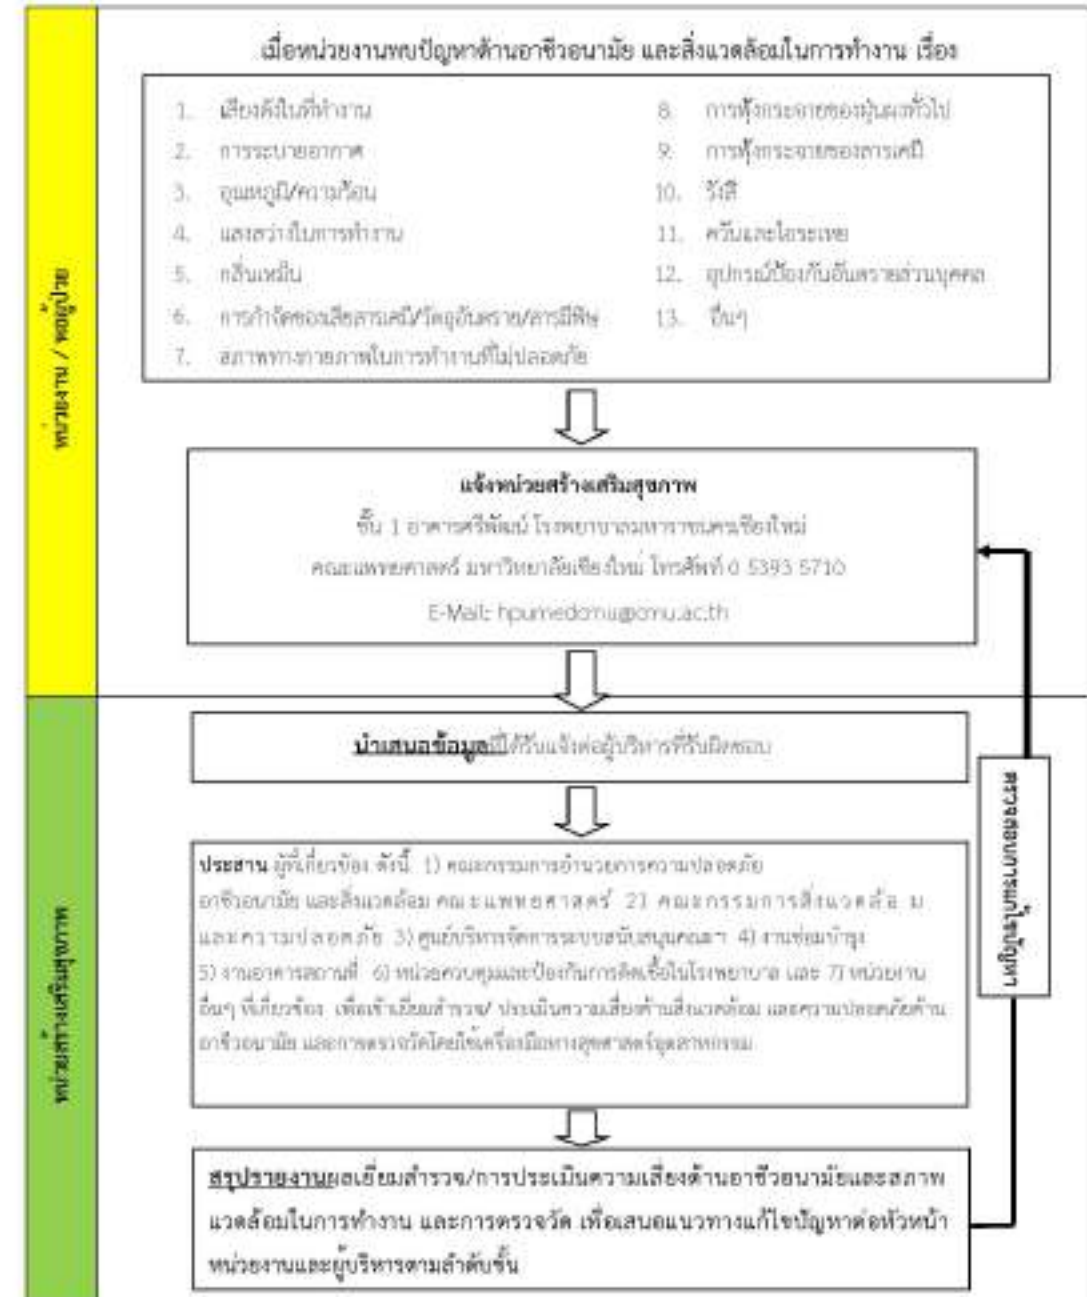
หน่วยงาน / หอผู้ป่วย

เมื่อหน่วยงานพบปัญหาด้านอาชีวอนามัย และสิ่งแวดล้อมในการทำงาน เรื่อง

1. เสียงดังในที่ทำงาน
2. การระบายอากาศ
3. อุณหภูมิ/ความร้อน
4. แสงสว่างในการทำงาน
5. กลิ่นเหม็น
6. การกำจัดของเสียสารเคมี/วัตถุอันตราย/สารมีพิษ
7. สภาพทางกายภาพในการทำงานที่ไม่ปลอดภัย
8. การฟุ้งกระจายของฝุ่นละอองทั่วไป
9. การฟุ้งกระจายของสารเคมี
10. รังสี
11. ควันและไอระเหย
12. อุปกรณ์ป้องกันอันตรายส่วนบุคคล
13. อื่นๆ

แจ้งหน่วยสร้างเสริมสุขภาพ
ชั้น 1 อาคารศรีพัฒน์ โรงพยาบาลมหาราชนครเชียงใหม่
คณะแพทยศาสตร์ มหาวิทยาลัยเชียงใหม่ โทรศัพท์ 0 5393 5710
E-Mail: hpumedcmu@cmu.ac.th

หน่วยสร้างเสริมสุขภาพ

นำเสนอข้อมูลที่ได้รับแจ้งต่อผู้บริหารที่รับผิดชอบ

ประสาน ผู้ที่เกี่ยวข้อง ดังนี้ 1) คณะกรรมการอำนวยการความปลอดภัย อาชีวอนามัย และสิ่งแวดล้อม คณะแพทยศาสตร์ 2) คณะกรรมการสิ่งแวดล้อม และความปลอดภัย 3) ศูนย์บริหารจัดการระบบสนับสนุนคณะฯ 4) งานซ่อมบำรุง 5) งานอาคารสถานที่ 6) หน่วยควบคุมและป้องกันการติดเชื้อในโรงพยาบาล และ 7) หน่วยงานอื่นๆ ที่เกี่ยวข้อง เพื่อเข้าเยี่ยมสำรวจ/ ประเมินความเสี่ยงด้านสิ่งแวดล้อม และความปลอดภัยด้านอาชีวอนามัย และการตรวจวัดโดยใช้เครื่องมือทางสุขศาสตร์อุตสาหกรรม

เหมือนเดิม/ไม่ผ่าน
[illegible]

สรุปรายงานผลเยี่ยมสำรวจ/การประเมินความเสี่ยงด้านอาชีวอนามัยและสภาพแวดล้อมในการทำงาน และการตรวจวัด เพื่อเสนอแนวทางแก้ไขปัญหาต่อหัวหน้าหน่วยงานและผู้บริหารตามลำดับชั้น